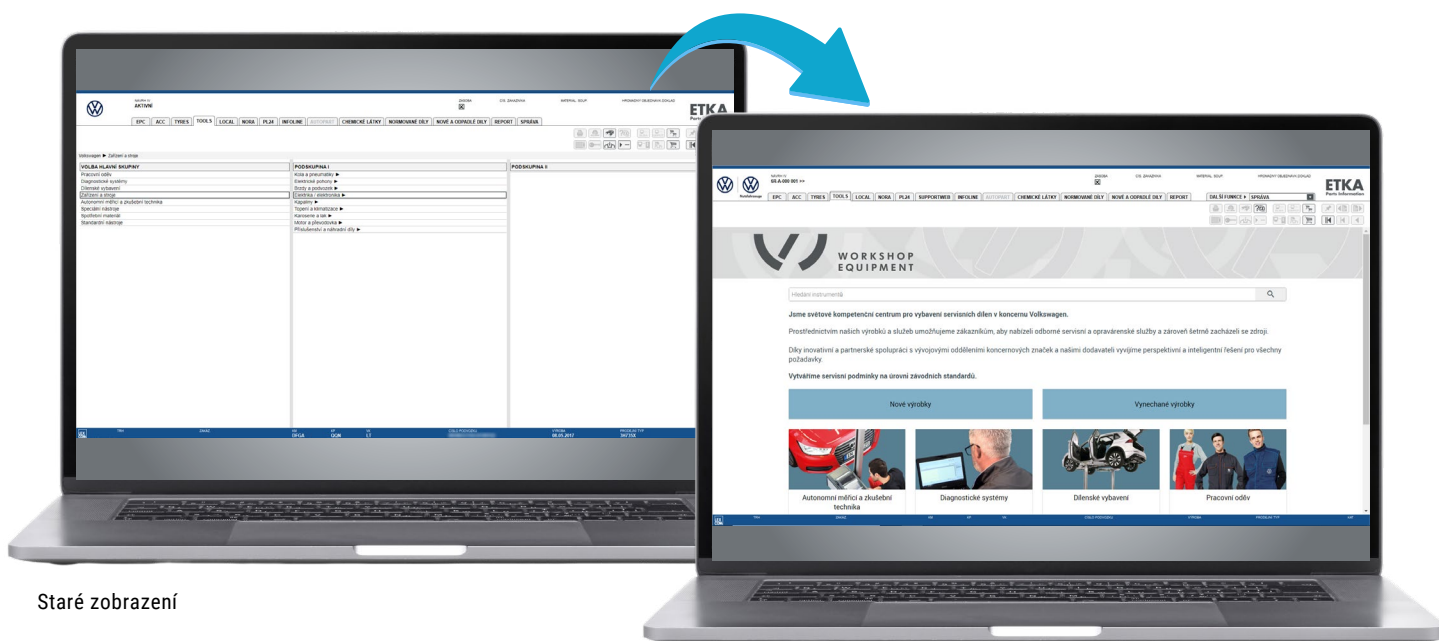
AKTIVNÍ

ETKA

EPC ACC TYRES TOOLS LOCAL NORA PL24 INFOLINE AUTOPART CHEMICKÉ LÁTKY NORMOVANÉ DÍLY NOVÉ A ODPADLÉ DÍLY REPORT SPRÁVA

Volkswagen ▶ Zařízení a stroje

| VOLBA HLAVNÍ SKUPINY | PODSKUPINA I | PODSKUPINA II |
|---|---|---|
| Pracovní oděvy | Kola a pneumatiky ▶ | |
| Diagnostické systémy | Elektrické pohony ▶ | |
| Chemické vybavení | Stroly a podvozek ▶ | |
| Zařízení a stroje | Elektrika / elektronika ▶ | |
| Autonomní měřicí a zkušební technika | Kapaliny ▶ | |
| Speciální nástroje | Topení a klimatizace ▶ | |
| Spotřební materiál | Karoserie a lak ▶ | |
| Standardní nástroje | Motor a převodovka ▶ | |
| | Příslušenství a náhradní díly ▶ | |

08.05.2017

ETKA
Parts Information

EPC ACC TYRES TOOLS LOCAL NORA PL24 SUPPORTWEB INFOLINE AUTOPART CHEMICKÉ LÁTKY NORMOVANÉ DÍLY NOVÉ A ODPADLÉ DÍLY REPORT

DALŠÍ FUNKCE ▶ SPRÁVA

WORKSHOP EQUIPMENT

Hledání instrumentů

Jsme světové kompetenční centrum pro vybavení servisních dílen v koncernu Volkswagen.

Prostřednictvím našich výrobků a služeb umožňujeme zákazníkům, aby nabízeli odborné servisní a opravárenské služby a zároveň šetrně zacházeli se zdroji.

Díky inovativní a partnerské spolupráci s vývojovými odděleními koncernových značek a našimi dodavateli vyvíjíme perspektivní a inteligentní řešení pro všechny požadavky.

Vytváříme servisní podmínky na úrovni závodních standardů.

Nové výrobky

Vynechané výrobky

Autonomní měřicí a zkušební technika

Diagnostické systémy

Dílenské vybavení

Pracovní oděv

Staré zobrazení